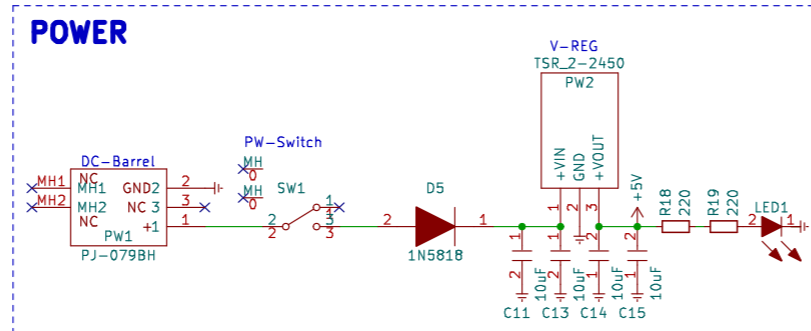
POWER

V–REG
TSR_2–2450
PW2

PW–Switch

DC–Barrel

MH1 NC
MH1
MH2 MH2
NC
GND2 2
NC 3 3
+1 1
PW1
PJ–079BH

MH
0
MH
0
SW1
1
1
2
2
3
3

D5
2
1
1N5818

+VIN
GND
+VOUT
1
2
3

+5V
2

R18
220
R19
220
LED1
2
1

1
2
10uF
C11
1
2
10uF
C13
2
1
10uF
C14
2
1
10uF
C15